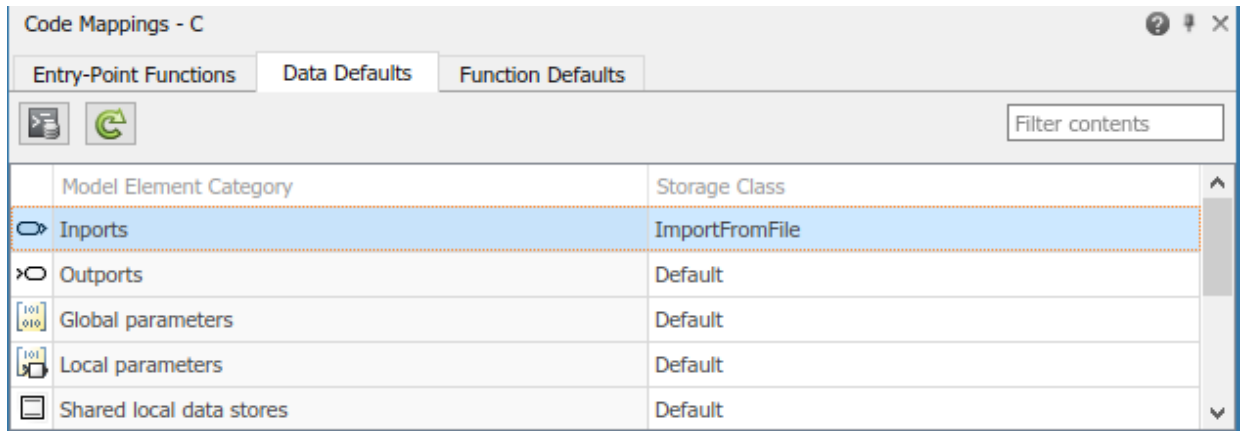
Code Mappings - C

Entry-Point Functions | Data Defaults | Function Defaults

Filter contents

| Model Element Category | Storage Class |
|---|---|
| Inports | ImportFromFile |
| Outports | Default |
| Global parameters | Default |
| Local parameters | Default |
| Shared local data stores | Default |